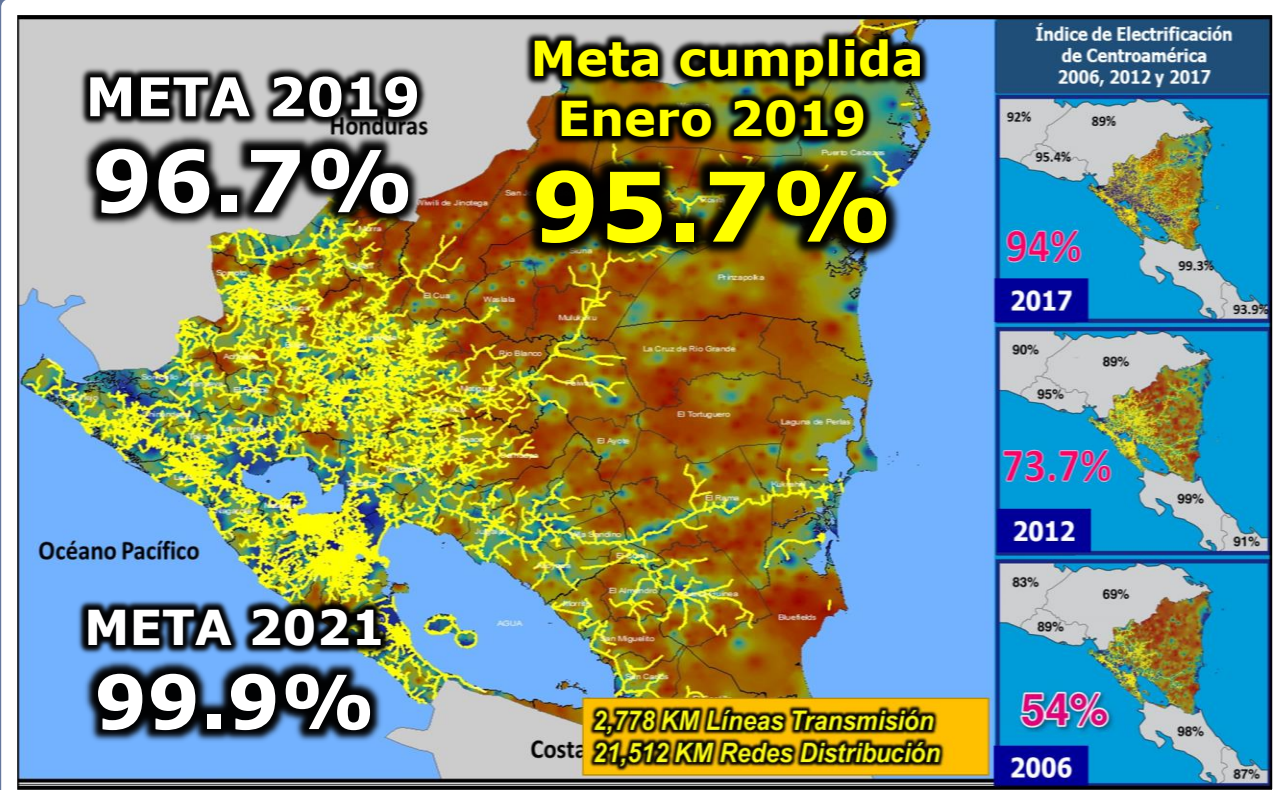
META 2019
96.7%

Honduras

Meta cumplida
Enero 2019
95.7%

Puerto Cabezas
Wiwilí de Jinotega
San J
Somoto
El Cuá
Waslala
Mulukukú
Prinzapolka
Río Blanco
La Cruz de Río Grande
El Tortuguero
Laguna de Perlas
El Ayote
El Rama
Santo Domingo
Nueva Guinea
El Almendro
San Miguelito
San Carlos
Bluefields
AGUA

Océano Pacífico

META 2021
99.9%

Costa

2,778 KM Líneas Transmisión
21,512 KM Redes Distribución

Índice de Electrificación de Centroamérica 2006, 2012 y 2017

92%
89%
95.4%
94%
99.3%
93.9%
2017

90%
89%
95%
73.7%
99%
91%
2012

83%
69%
89%
54%
98%
87%
2006